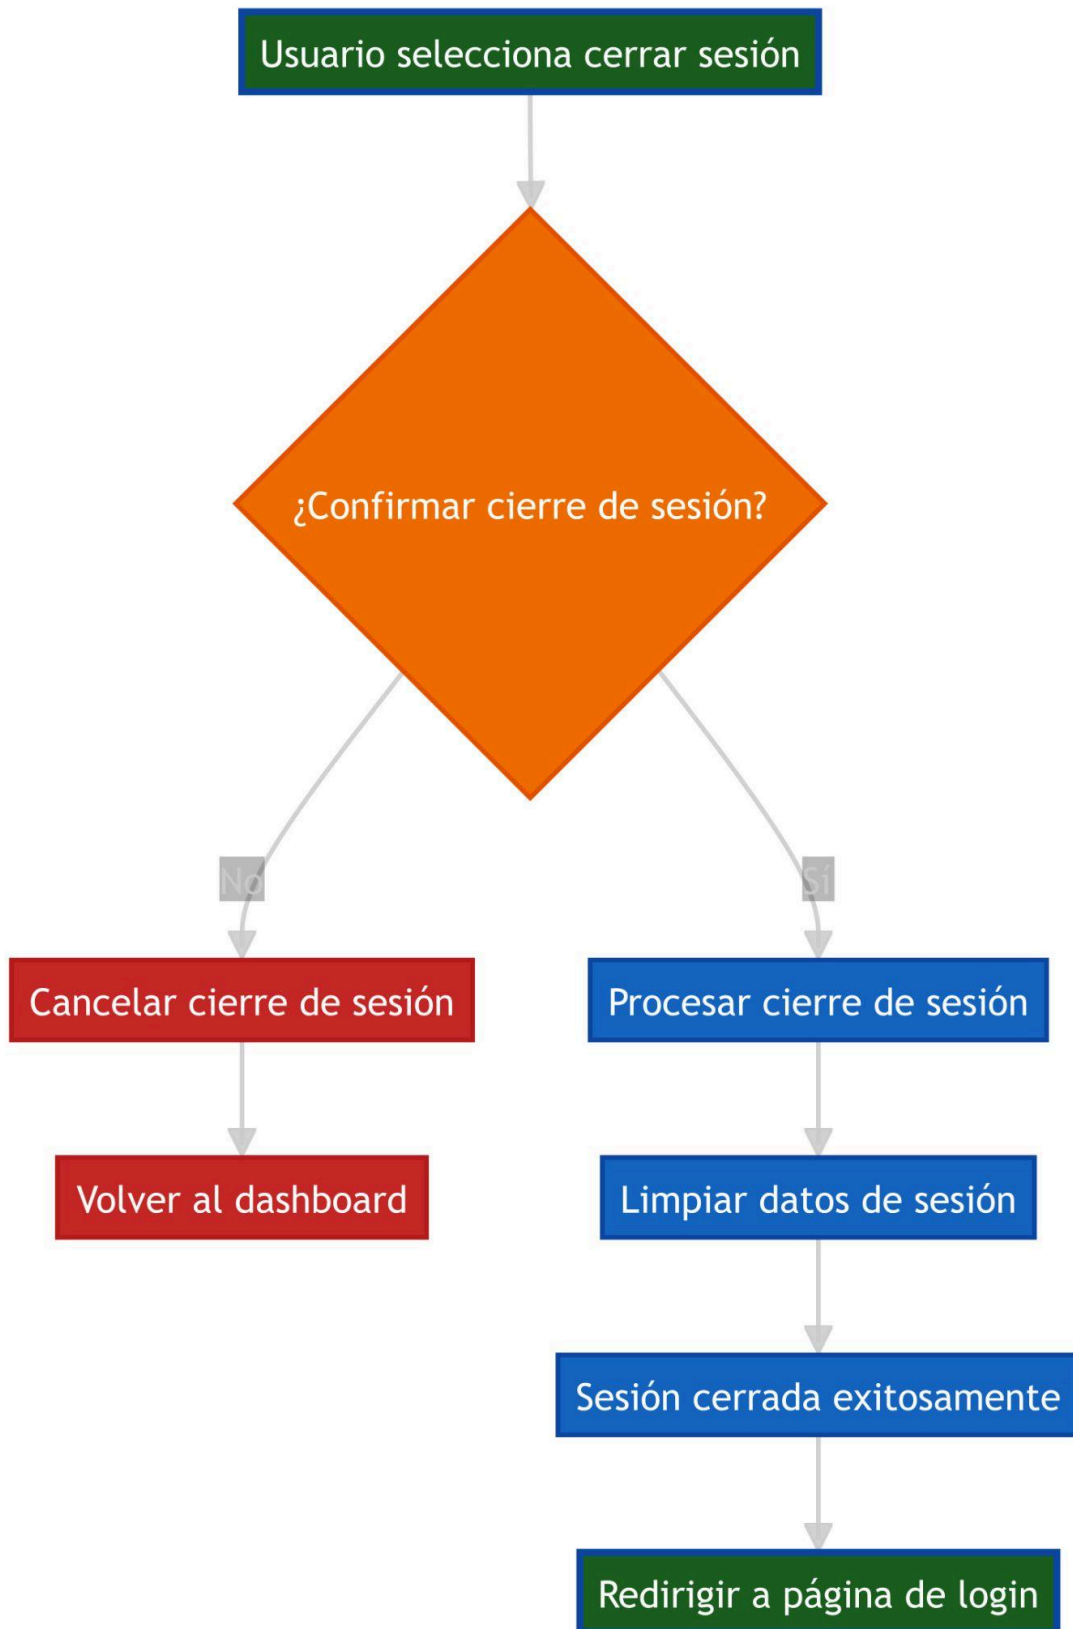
Usuario selecciona cerrar sesión

¿Confirmar cierre de sesión?

No

Sí

Cancelar cierre de sesión

Volver al dashboard

Procesar cierre de sesión

Limpiar datos de sesión

Sesión cerrada exitosamente

Redirigir a página de login